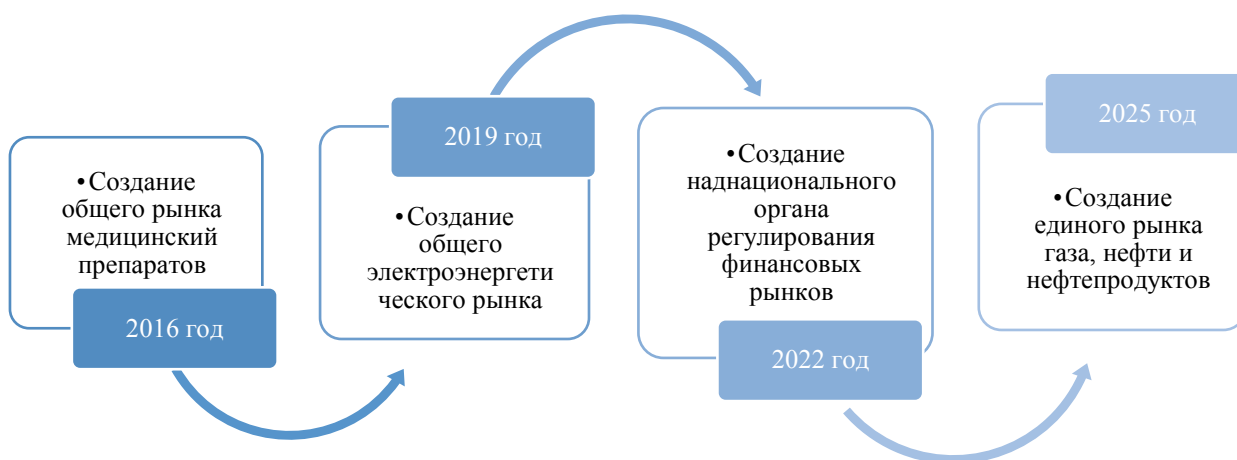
•Создание общего рынка медицинский препаратов

2016 год

2019 год

•Создание общего электроэнергетического рынка

•Создание наднационального органа регулирования финансовых рынков

2022 год

2025 год

•Создание единого рынка газа, нефти и нефтепродуктов